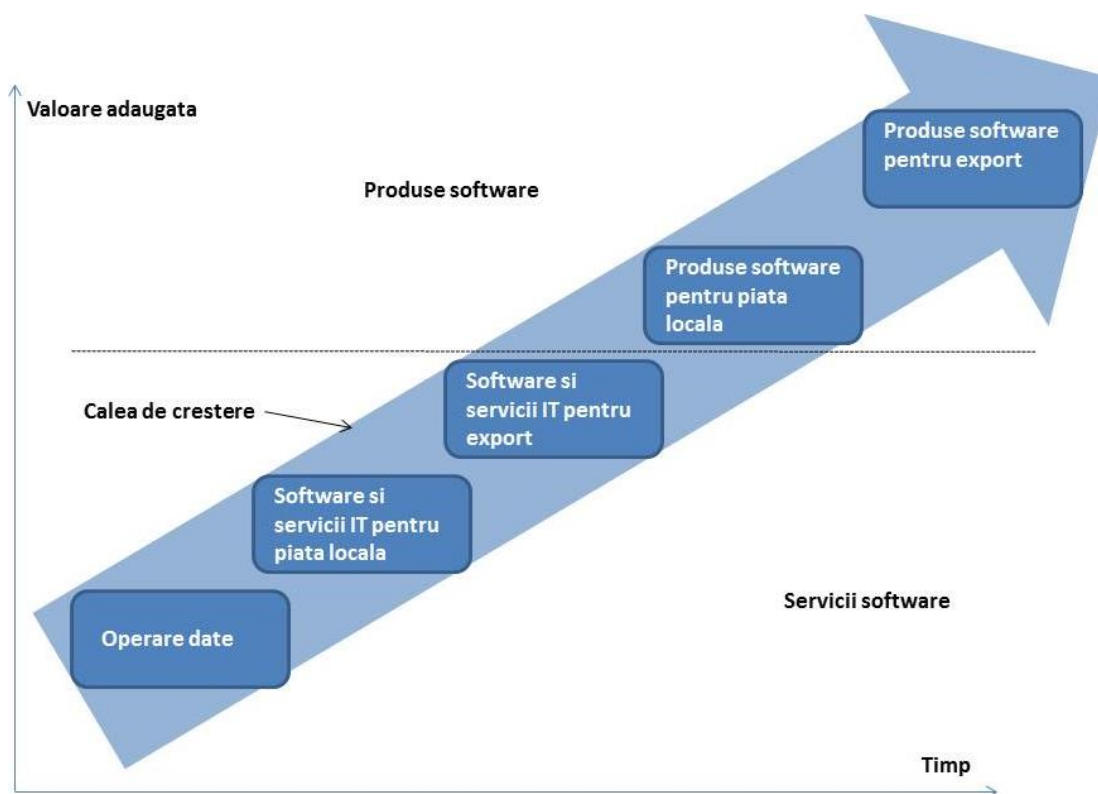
Valoare adaugata

Produse software

Produse software pentru export

Produse software pentru piata locala

Software si servicii IT pentru export

Calea de crestere

Software si servicii IT pentru piata locala

Operare date

Servicii software

Timp